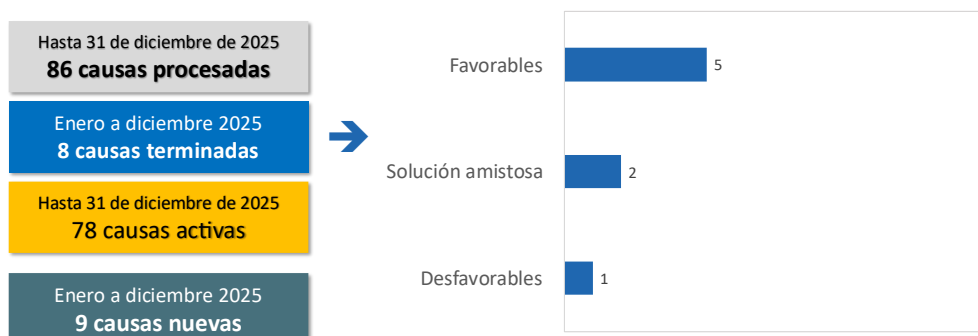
Hasta 31 de diciembre de 2025
86 causas procesadas

Enero a diciembre 2025
8 causas terminadas

Hasta 31 de diciembre de 2025
78 causas activas

Enero a diciembre 2025
9 causas nuevas

Favorables 5
Solución amistosa 2
Desfavorables 1